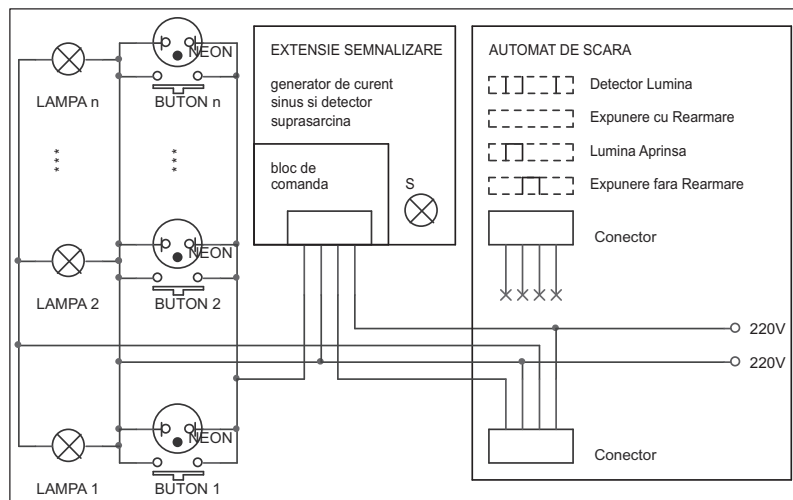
NEON
LAMPA n
BUTON n
EXTENSIE SEMNALIZARE
generator de curent sinus si detector suprasarcina
bloc de comanda
S
AUTOMAT DE SCARA
Detector Lumina
Expunere cu Rearmare
Lumina Aprinsa
Expunere fara Rearmare
Conector
NEON
LAMPA 2
BUTON 2
220V
220V
NEON
LAMPA 1
BUTON 1
Conector